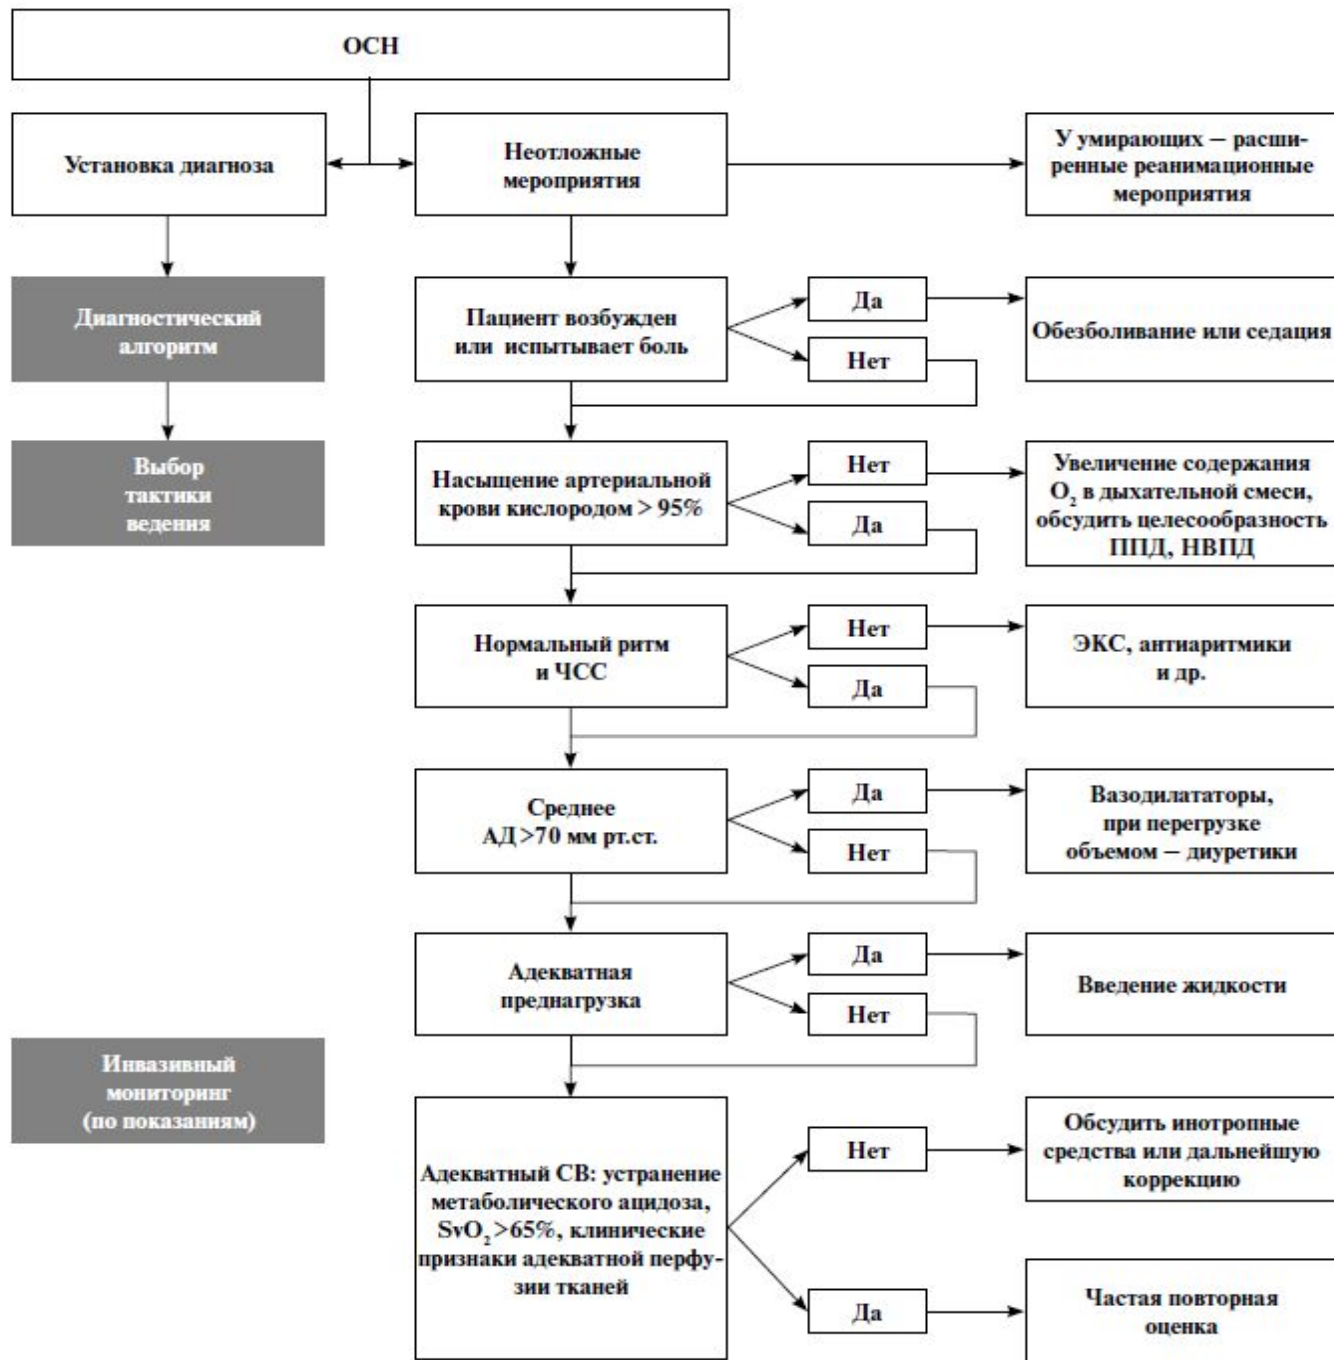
ОСН

Установка диагноза

Диагностический алгоритм

Выбор тактики ведения

Инвазивный мониторинг (по показаниям)

Неотложные мероприятия

У умирающих – расширенные реанимационные мероприятия

Пациент возбужден или испытывает боль

Да

Нет

Обезболивание или седация

Насыщение артериальной крови кислородом > 95%

Нет

Да

Увеличение содержания $O_2$ в дыхательной смеси, обсудить целесообразность ППД, НВПД

Нормальный ритм и ЧСС

Нет

Да

ЭКС, антиаритмики и др.

Среднее АД>70 мм рт.ст.

Да

Нет

Вазодилататоры, при перегрузке объемом – диуретики

Адекватная преднагрузка

Да

Нет

Введение жидкости

Адекватный СВ: устранение метаболического ацидоза, $SvO_2$>65%, клинические признаки адекватной перфузии тканей

Нет

Да

Обсудить инотропные средства или дальнейшую коррекцию

Частая повторная оценка